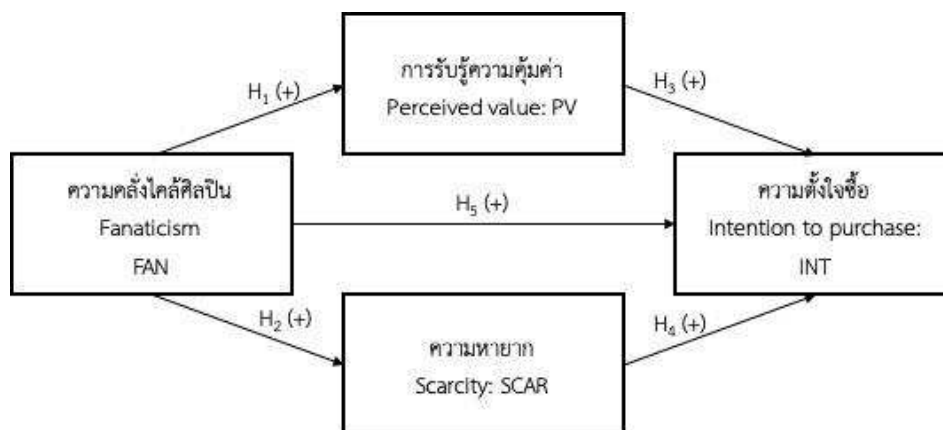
การรับรู้ความคุ้มค่า
Perceived value: PV

$H_1$ (+)

$H_3$ (+)

ความคลั่งไคล้ศิลปิน
Fanaticism
FAN

$H_5$ (+)

ความตั้งใจซื้อ
Intention to purchase:
INT

$H_2$ (+)

$H_4$ (+)

ความหายาก
Scarcity: SCAR